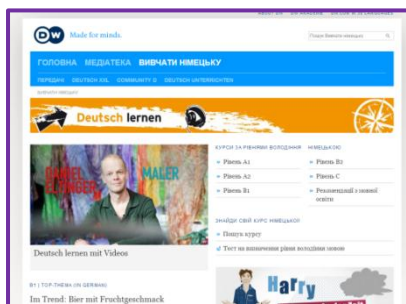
DW Made for minds.

Пошук Вивчати німецьку

ГОЛОВНА МЕДІАТЕКА ВИВЧАТИ НІМЕЦЬКУ

ПЕРЕДАЧІ DEUTSCH XXL COMMUNITY D DEUTSCH UNTERRICHTEN

ВИВЧАТИ НІМЕЦЬКУ

Deutsch lernen

DANIEL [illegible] MALER

Deutsch lernen mit Videos

КУРСИ ЗА РІВНЯМИ ВОЛОДІННЯ НІМЕЦЬКОЮ

Рівень A1
Рівень A2
Рівень B1
Рівень B2
Рівень C
Рекомендації з мовної освіти

ЗНАЙДИ СВІЙ КУРС НІМЕЦЬКОЇ

Пошук курсу
Тест на визначення рівня володіння мовою

BY | TOP-THEMA (IN GERMAN)

Im Trend: Bier mit Fruchtgeschmack

Harry